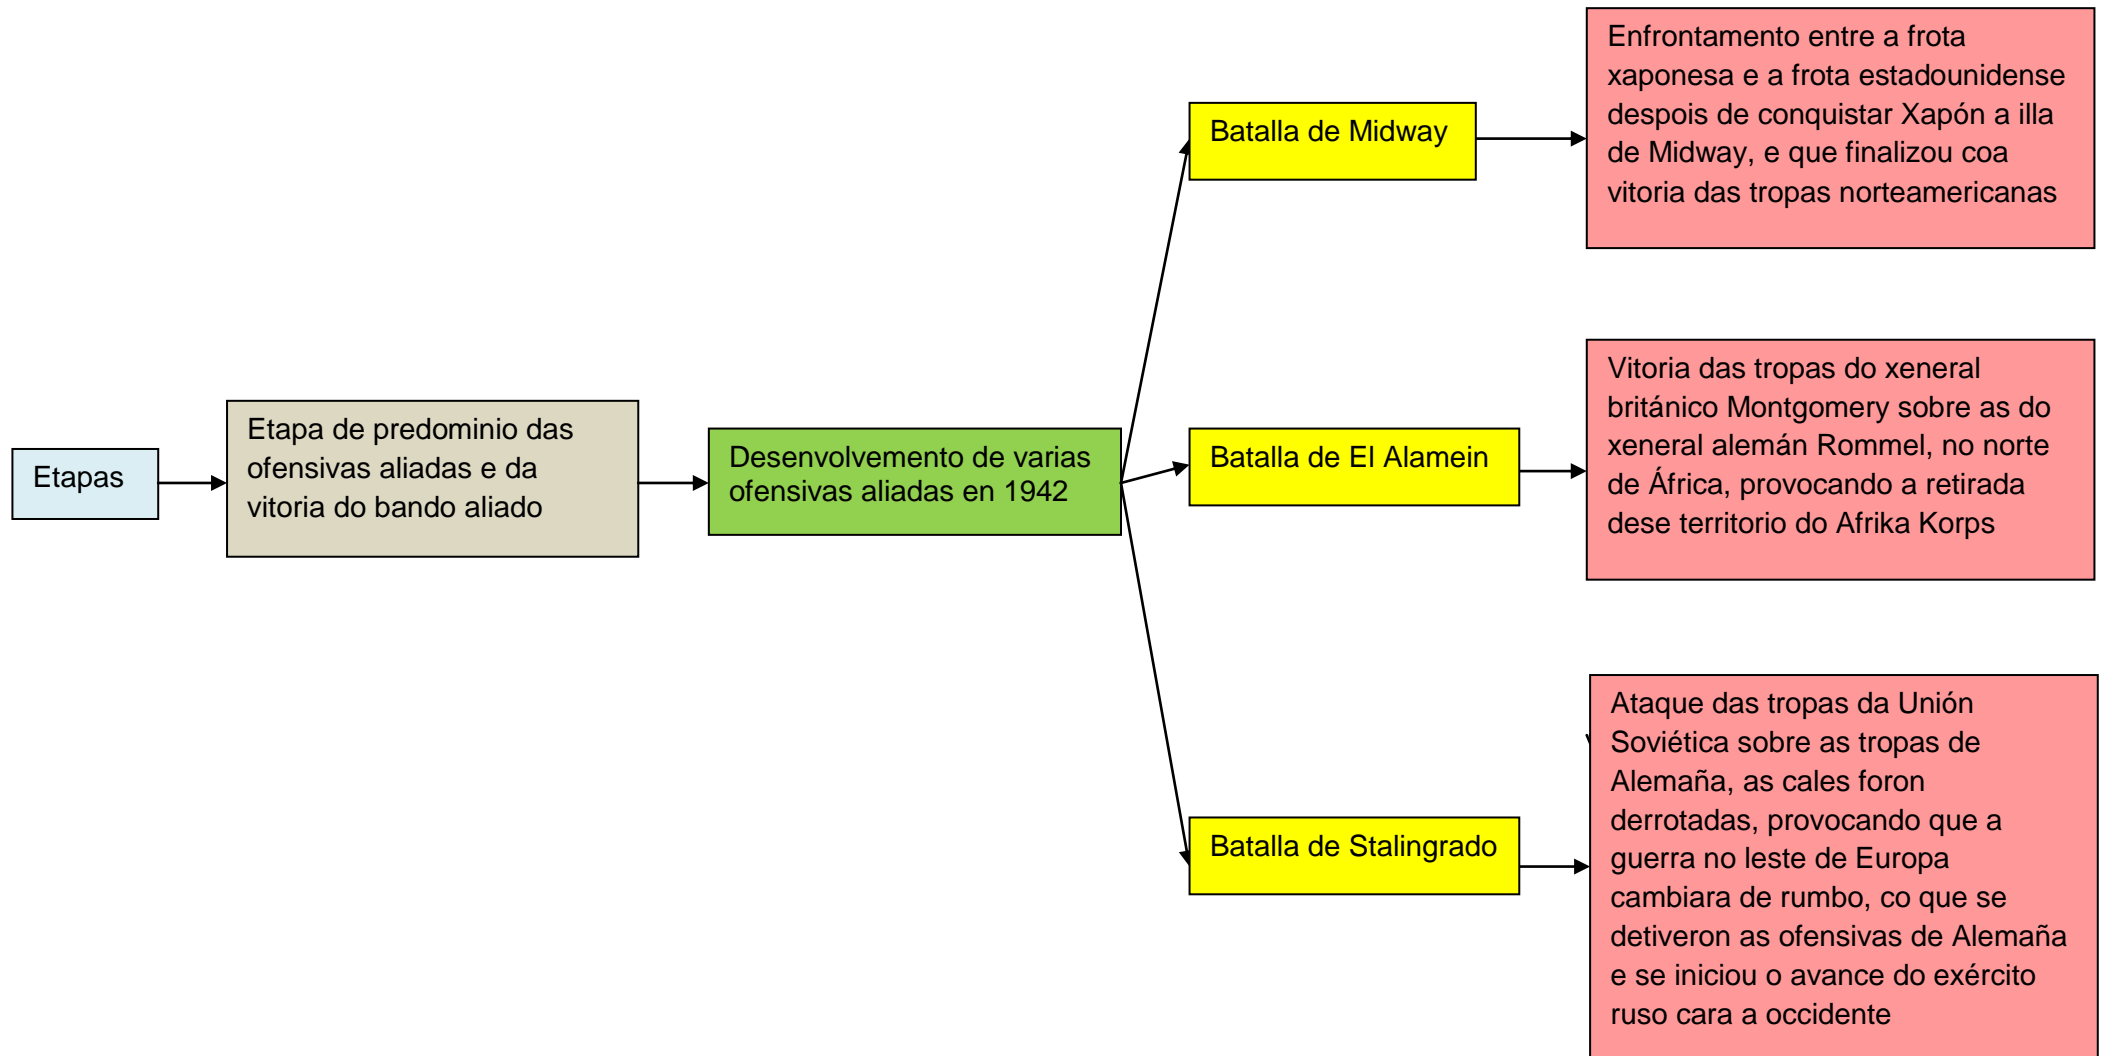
Etapas

Etapa de predominio das ofensivas aliadas e da vitoria do bando aliado

Desenvolvemento de varias ofensivas aliadas en 1942

Batalla de Midway

Enfrontamento entre a frota xaponesa e a frota estadounidense despois de conquistar Xapón a illa de Midway, e que finalizou coa vitoria das tropas norteamericanas

Batalla de El Alamein

Vitoria das tropas do xeneral británico Montgomery sobre as do xeneral alemán Rommel, no norte de África, provocando a retirada dese territorio do Afrika Korps

Batalla de Stalingrado

Ataque das tropas da Unión Soviética sobre as tropas de Alemaña, as cales foron derrotadas, provocando que a guerra no leste de Europa cambiara de rumbo, co que se detiveron as ofensivas de Alemaña e se iniciou o avance do exército ruso cara a occidente